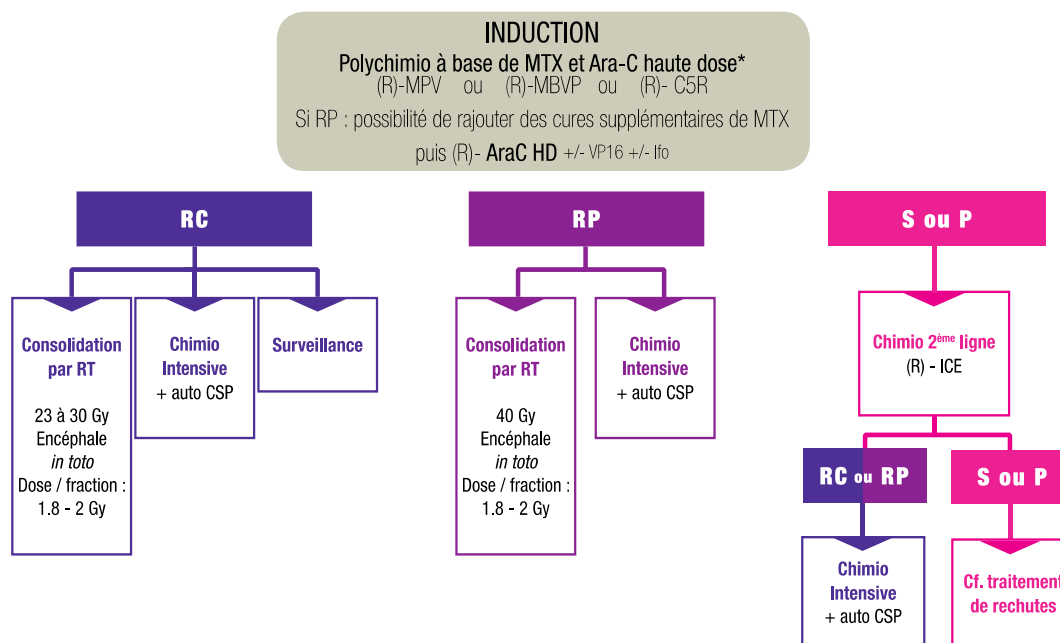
INDUCTION
Polychimio à base de MTX et Ara-C haute dose*
(R)-MPV ou (R)-MBVP ou (R)- C5R
Si RP : possibilité de rajouter des cures supplémentaires de MTX puis (R)- AraC HD +/- VP16 +/- Ifo

RC

Consolidation par RT

23 à 30 Gy
Encéphale
in toto
Dose / fraction :
1.8 - 2 Gy

Chimio Intensive
+ auto CSP

Surveillance

RP

Consolidation par RT

40 Gy
Encéphale
in toto
Dose / fraction :
1.8 - 2 Gy

Chimio Intensive
+ auto CSP

S ou P

Chimio 2ème ligne
(R) - ICE

RC ou RP

Chimio Intensive
+ auto CSP

S ou P

Cf. traitement de rechutes